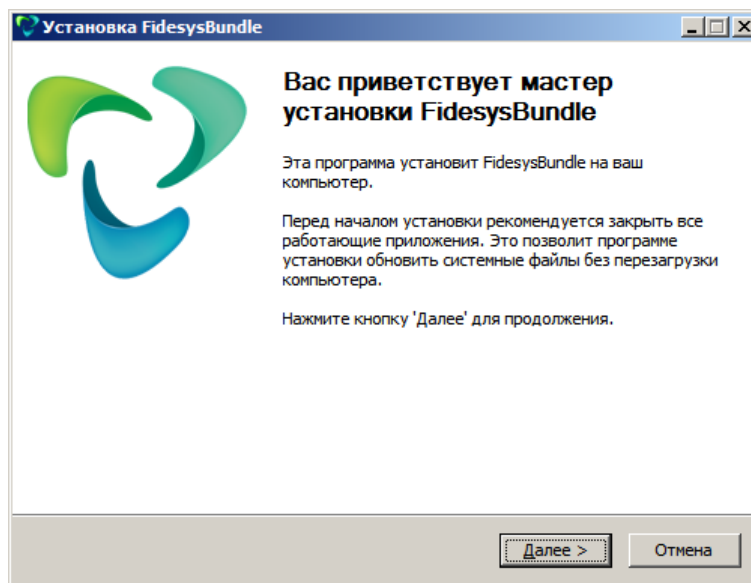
Установка FidesysBundle

Вас приветствует мастер установки FidesysBundle

Эта программа установит FidesysBundle на ваш компьютер.

Перед началом установки рекомендуется закрыть все работающие приложения. Это позволит программе установки обновить системные файлы без перезагрузки компьютера.

Нажмите кнопку 'Далее' для продолжения.

Далее >
Отмена